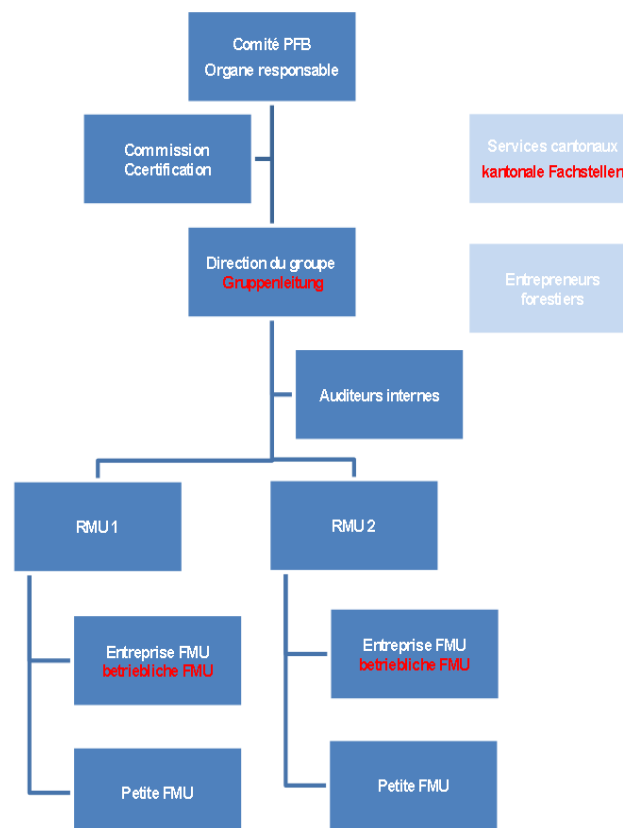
Comité PFB
Organe responsable

Commission
Ccertification

Services cantonaux
kantonale Fachstellen

Direction du groupe
Gruppenleitung

Entrepreneurs
forestiers

Auditeurs internes

RMU 1

RMU 2

Entreprise FMU
betriebliche FMU

Entreprise FMU
betriebliche FMU

Petite FMU

Petite FMU